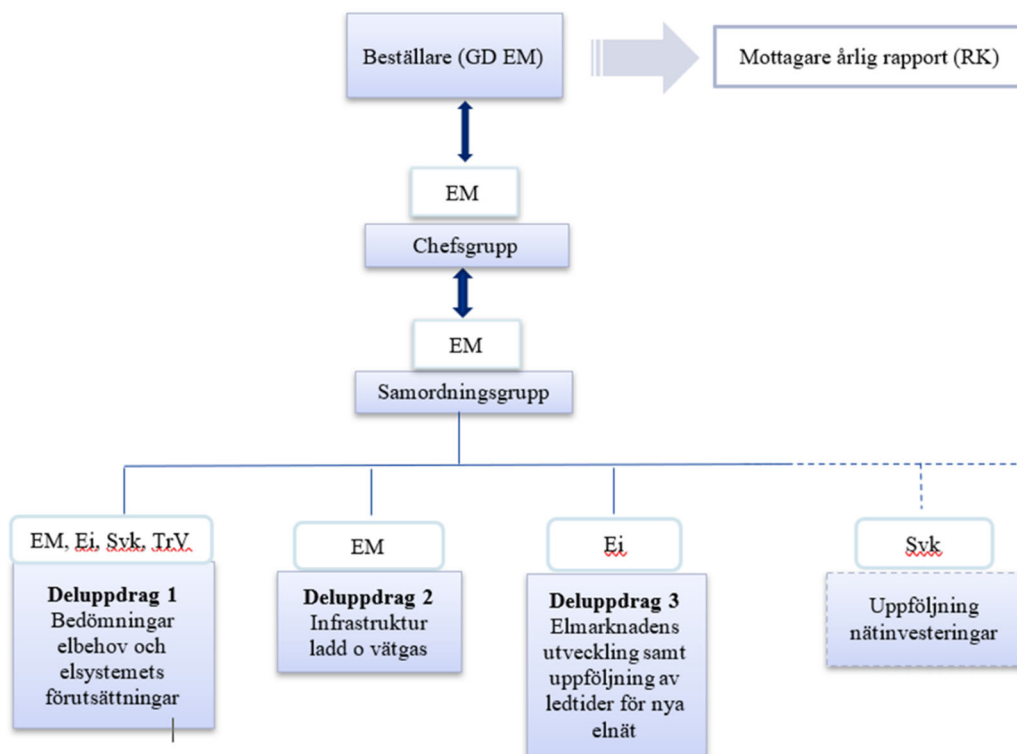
Beställare (GD EM)

Mottagare årlig rapport (RK)

EM

Chefsgrupp

EM

Samordningsgrupp

EM, Ei, Svk, TrV

**Deluppdrag 1**
Bedömningar elbehov och elsystemets förutsättningar

EM

**Deluppdrag 2**
Infrastruktur ladd o vätgas

Ei

**Deluppdrag 3**
Elmarknadens utveckling samt uppföljning av ledtider för nya elnät

Svk

Uppföljning nätinvesteringar